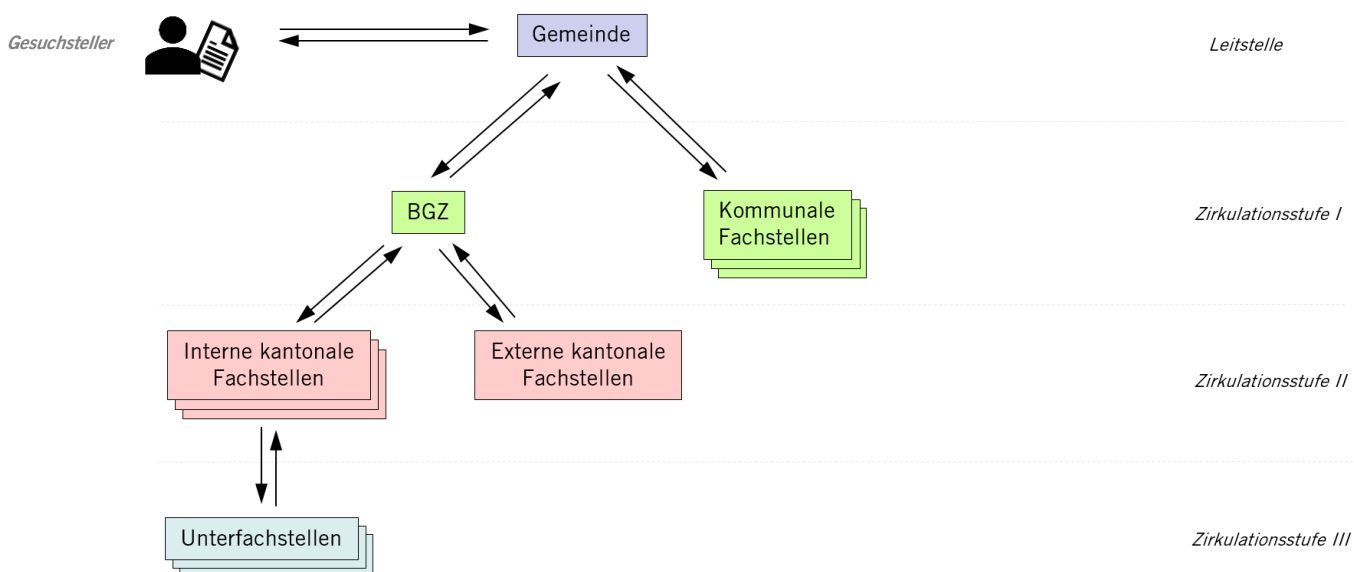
Gesuchsteller

Gemeinde

Leitstelle

BGZ

Kommunale Fachstellen

Zirkulationsstufe I

Interne kantonale Fachstellen

Externe kantonale Fachstellen

Zirkulationsstufe II

Unterfachstellen

Zirkulationsstufe III